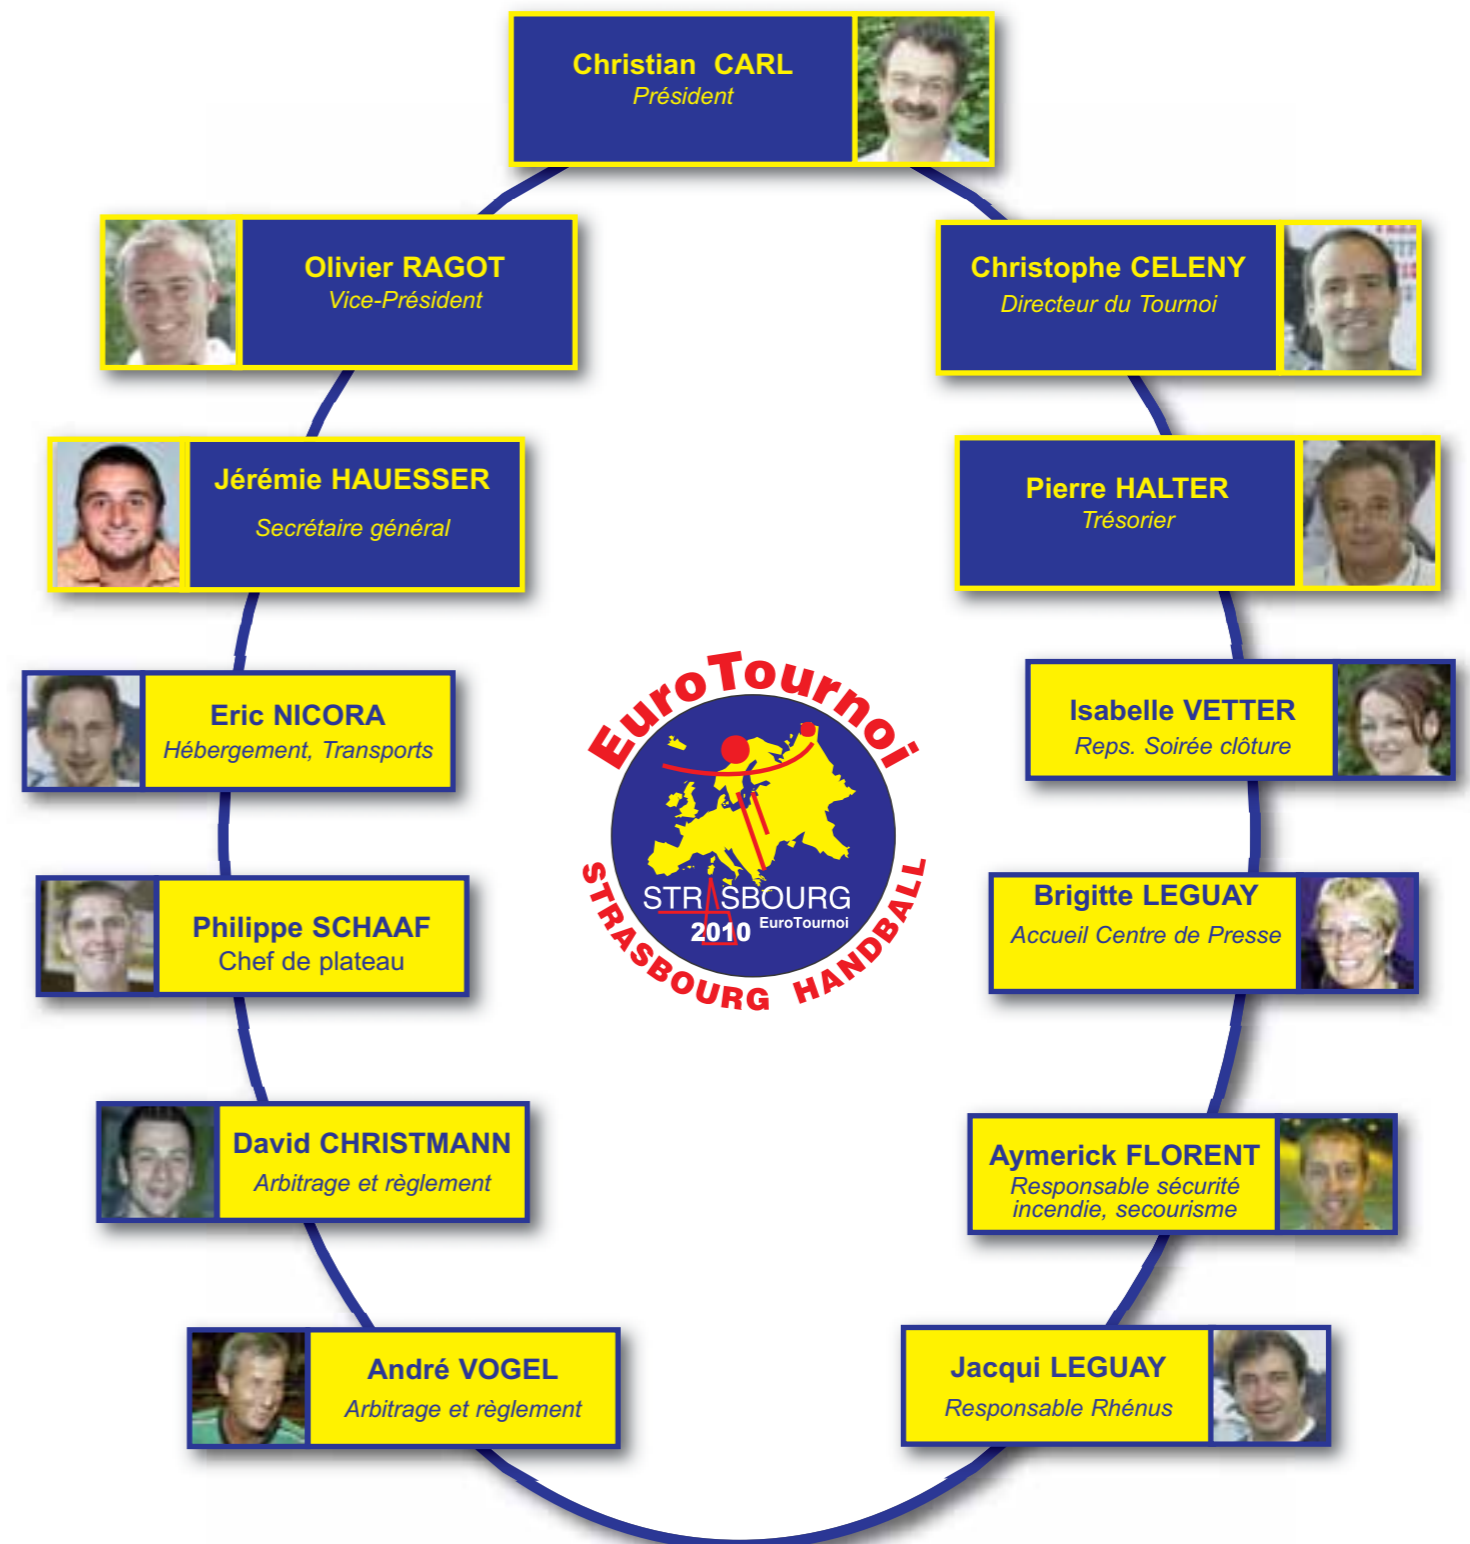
Christian CARL
Président

Olivier RAGOT
Vice-Président

Christophe CELENY
Directeur du Tournoi

Jérémie HAUESSER
Secrétaire général

Pierre HALTER
Trésorier

Eric NICORA
Hébergement, Transports

Isabelle VETTER
Reps. Soirée clôture

EuroTournoi
STRASBOURG
2010 EuroTournoi
STRASBOURG HANDBALL

Philippe SCHAAF
Chef de plateau

Brigitte LEGUAY
Accueil Centre de Presse

David CHRISTMANN
Arbitrage et règlement

Aymerick FLORENT
Responsable sécurité incendie, secourisme

André VOGEL
Arbitrage et règlement

Jacqui LEGUAY
Responsable Rhénus